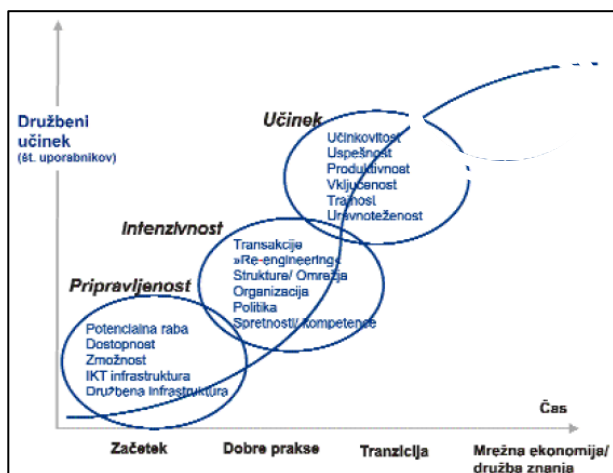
Družbeni učinek
(št. uporabnikov)

Učinek
Učinkovitost
Uspešnost
Produktivnost
Vključenost
Trajnost
Uravnoteženost

Intenzivnost
Transakcije
»Re-engineering«
Strukture/ Omrežja
Organizacija
Politika
Spretnosti/ Kompetence

Pripravljenost
Potencialna raba
Dostopnost
Zmožnost
IKT infrastruktura
Družbena infrastruktura

Čas

Začetek
Dobre prakse
Tranzicija
Mrežna ekonomija/ družba znanja